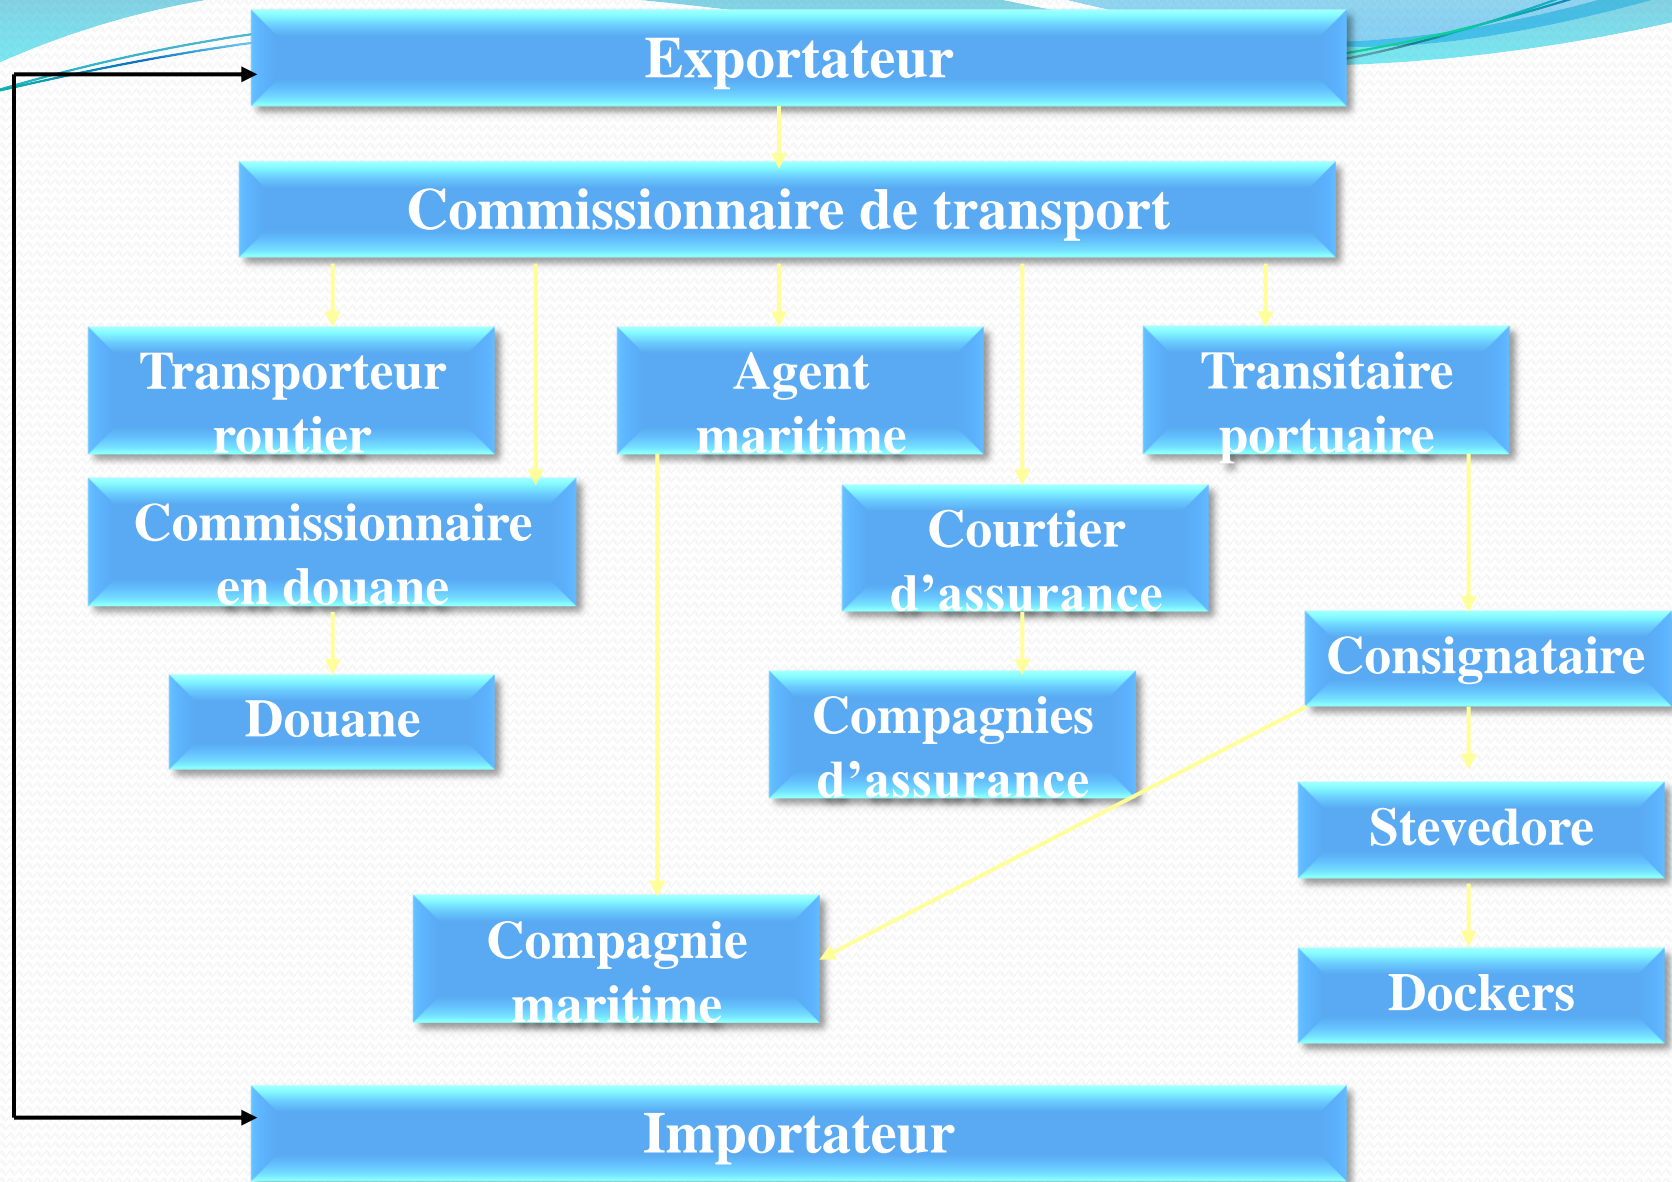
Exportateur

Commissionnaire de transport

Transporteur routier

Agent maritime

Transitaire portuaire

Commissionnaire en douane

Courtier d’assurance

Consignataire

Douane

Compagnies d’assurance

Stevedore

Compagnie maritime

Dockers

Importateur